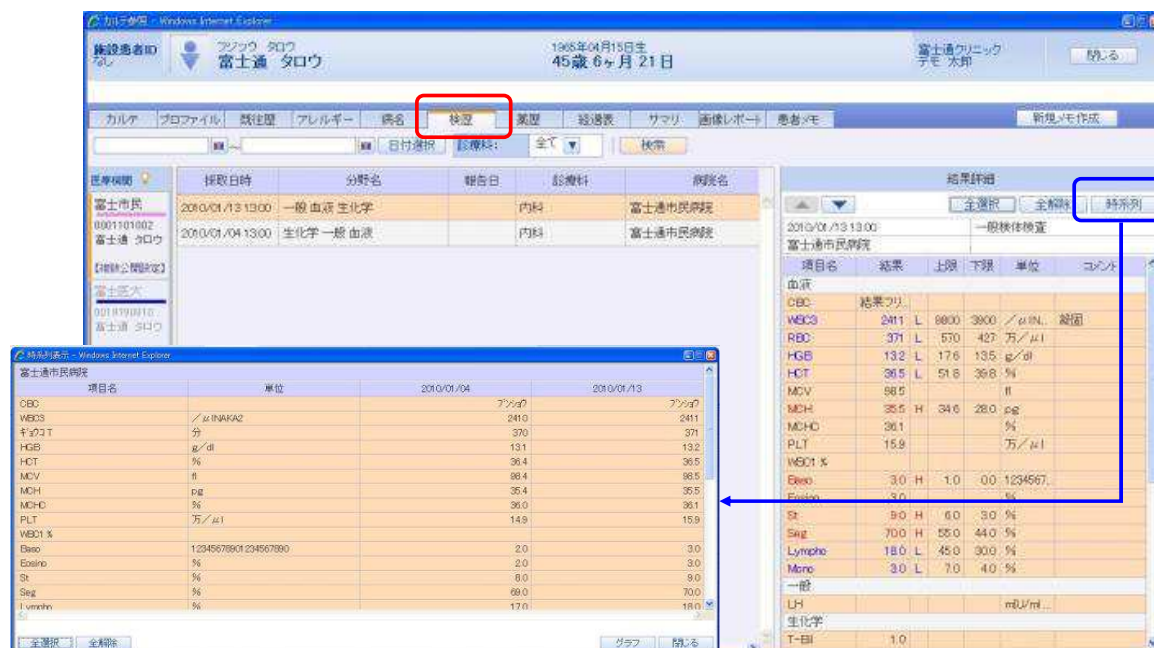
カルテ参照 - Windows Internet Explorer

施設患者ID なし
フジツウ タロウ
富士通 タロウ
1965年04月15日生
45歳 6ヶ月 21日
富士通クリニック
テモ 太郎
閉じる

カルテ | プロファイル | 既往歴 | アレルギー | 病名 | 検査 | 薬歴 | 経過表 | サマリ | 画像レポート | 患者メモ
新規メモ作成

~ | 日付選択 | 診療科: 全て | 検索

医療機関
富士市民
0001101002
富士通 タロウ
【地域公開設定】
富士医大
0018190010
富士通 タロウ

| 採取日時 | 分野名 | 報告日 | 診療科 | 病院名 |
|---|---|---|---|---|
| 2010/01/13 13:00 | 一般 血液 生化学 | | 内科 | 富士通市民病院 |
| 2010/01/04 13:00 | 生化学 一般 血液 | | 内科 | 富士通市民病院 |

結果詳細
全選択 | 全解除 | 時系列
2010/01/13 13:00 一般検体検査
富士通市民病院

| 項目名 | 結果 | | 上限 | 下限 | 単位 | コメント |
|---|---|---|---|---|---|---|
| 血液 | | | | | | |
| CBC | 結果フリ.. | | | | | |
| WBC3 | 2411 | L | 8800 | 3900 | /μl IN.. | 凝固 |
| RBC | 371 | L | 570 | 427 | 万/μl | |
| HGB | 13.2 | L | 17.6 | 13.5 | g/dl | |
| HCT | 36.5 | L | 51.8 | 39.8 | % | |
| MCV | 98.5 | | | | fl | |
| MCH | 35.5 | H | 34.6 | 28.0 | pg | |
| MCHC | 36.1 | | | | % | |
| PLT | 15.9 | | | | 万/μl | |
| WBC1 % | | | | | | |
| Baso | 3.0 | H | 1.0 | 0.0 | 1234567.. | |
| Eosino | 3.0 | | | | % | |
| St | 9.0 | H | 6.0 | 3.0 | % | |
| Seg | 70.0 | H | 55.0 | 44.0 | % | |
| Lympho | 18.0 | L | 45.0 | 30.0 | % | |
| Mono | 3.0 | L | 7.0 | 4.0 | % | |
| 一般 | | | | | | |
| LH | | | | | mIU/ml.. | |
| 生化学 | | | | | | |
| T-Bil | 1.0 | | | | | |

時系列表示 - Windows Internet Explorer
富士通市民病院

| 項目名 | 単位 | 2010/01/04 | 2010/01/13 |
|---|---|---|---|
| CBC | | ｱﾝｿｼｮｸ | ｱﾝｿｼｮｸ |
| WBC3 | /μl INAKA2 | 2410 | 2411 |
| ｷﾞｮｳｺT | 分 | 370 | 371 |
| HGB | g/dl | 13.1 | 13.2 |
| HCT | % | 36.4 | 36.5 |
| MCV | fl | 98.4 | 98.5 |
| MCH | pg | 35.4 | 35.5 |
| MCHC | % | 36.0 | 36.1 |
| PLT | 万/μl | 14.9 | 15.9 |
| WBC1 % | | | |
| Baso | 12345678901234567890 | 2.0 | 3.0 |
| Eosino | % | 2.0 | 3.0 |
| St | % | 8.0 | 9.0 |
| Seg | % | 69.0 | 70.0 |
| Lympho | % | 17.0 | 18.0 |

全選択 | 全解除 | グラフ | 閉じる